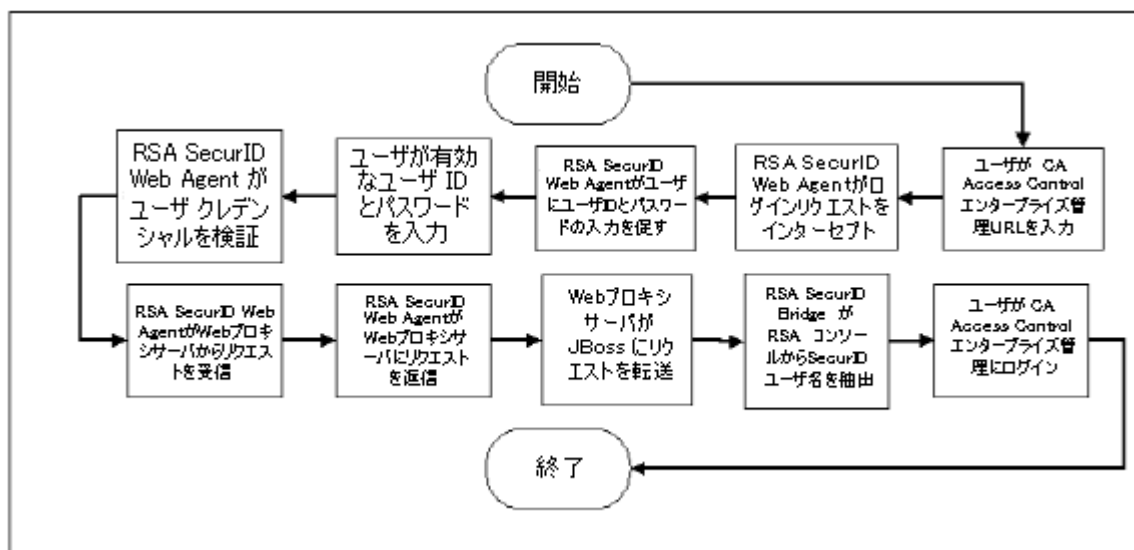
開始

ユーザが CA Access Control エンタープライズ管理URLを入力

RSA SecurID Web Agentがログインリクエストをインターセプト

RSA SecurID Web Agentがユーザにユーザ IDとパスワードの入力を促す

ユーザが有効なユーザ ID とパスワードを入力

RSA SecurID Web Agent がユーザ クレデンシャルを検証

RSA SecurID Web AgentがWebプロキシサーバからリクエストを受信

RSA SecurID Web AgentがWebプロキシサーバにリクエストを返信

Webプロキシサーバが JBoss にリクエストを転送

RSA SecurID Bridge が RSA コンソールからSecurID ユーザ名を抽出

ユーザが CA Access Control エンタープライズ管理にログイン

終了